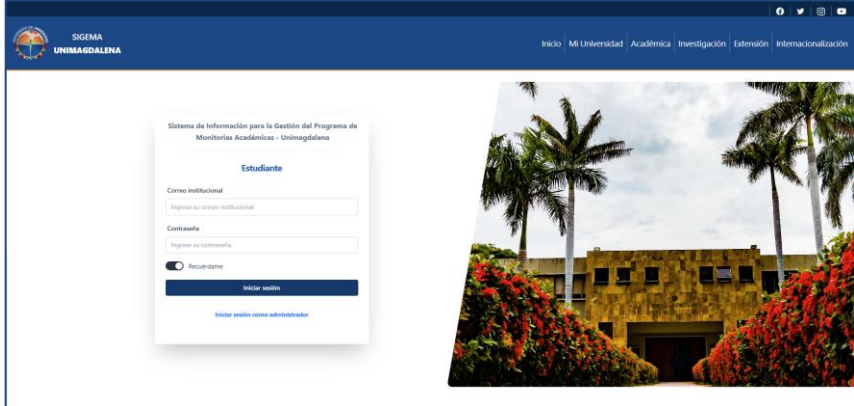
SIGEMA
UNIMAGDALENA

Inicio | Mi Universidad | Académica | Investigación | Extensión | Internacionalización

Sistema de Información para la Gestión del Programa de Monitorias Académicas - Unimagdalena

Estudiante

Correo institucional

Ingrese su correo institucional

Contraseña

Ingrese su contraseña

Recuérdame

Iniciar sesión

Iniciar sesión como administrador